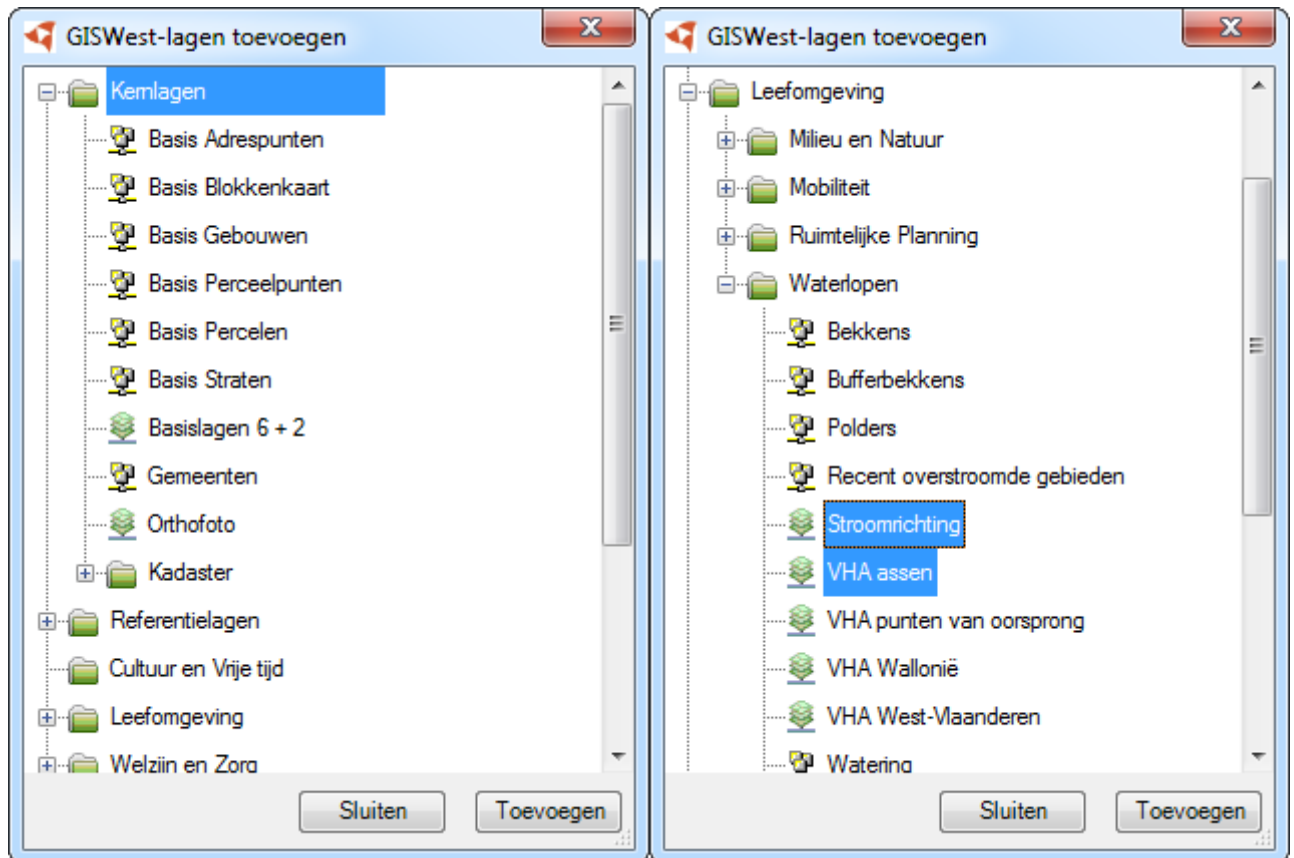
GISWest-lagen toevoegen

Kernlagen
Basis Adrespunten
Basis Blokkenkaart
Basis Gebouwen
Basis Perceelpunten
Basis Percelen
Basis Straten
Basislagen 6 + 2
Gemeenten
Orthofoto
Kadaster
Referentielagen
Cultuur en Vrije tijd
Leefomgeving
Welzijn en Zorg

Sluiten Toevoegen

GISWest-lagen toevoegen

Leefomgeving
Milieu en Natuur
Mobiliteit
Ruimtelijke Planning
Waterlopen
Bekkens
Bufferbekkens
Polders
Recent overstroomde gebieden
Stroomrichting
VHA assen
VHA punten van oorsprong
VHA Wallonië
VHA West-Vlaanderen
Watering

Sluiten Toevoegen